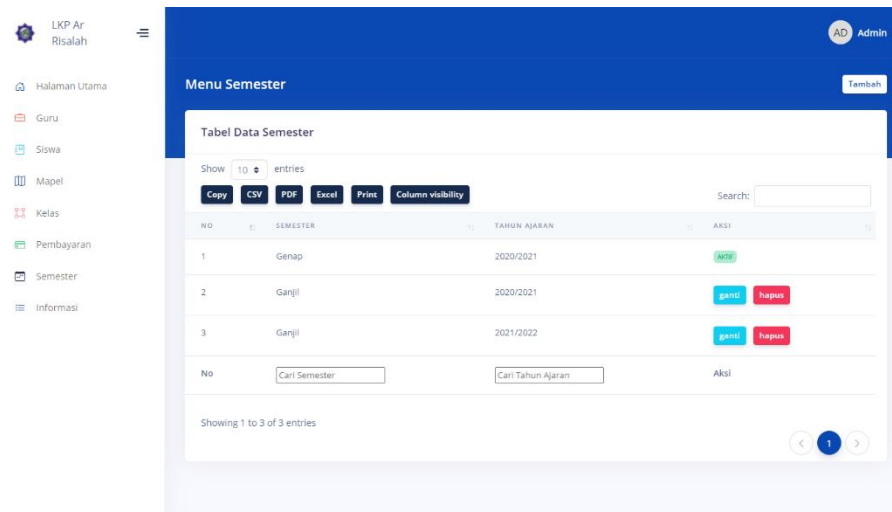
LKP Ar Risalah

Halaman Utama
Guru
Siswa
Mapel
Kelas
Pembayaran
Semester
Informasi

AD Admin

Menu Semester

Tambah

Tabel Data Semester

Show 10 entries

Copy CSV PDF Excel Print Column visibility

Search:

| NO | SEMESTER | TAHUN AJARAN | AKSI |
|---|---|---|---|
| 1 | Genap | 2020/2021 | AKTIF |
| 2 | Ganjil | 2020/2021 | ganti hapus |
| 3 | Ganjil | 2021/2022 | ganti hapus |
| No | Cari Semester | Cari Tahun Ajaran | Aksi |

Showing 1 to 3 of 3 entries

1